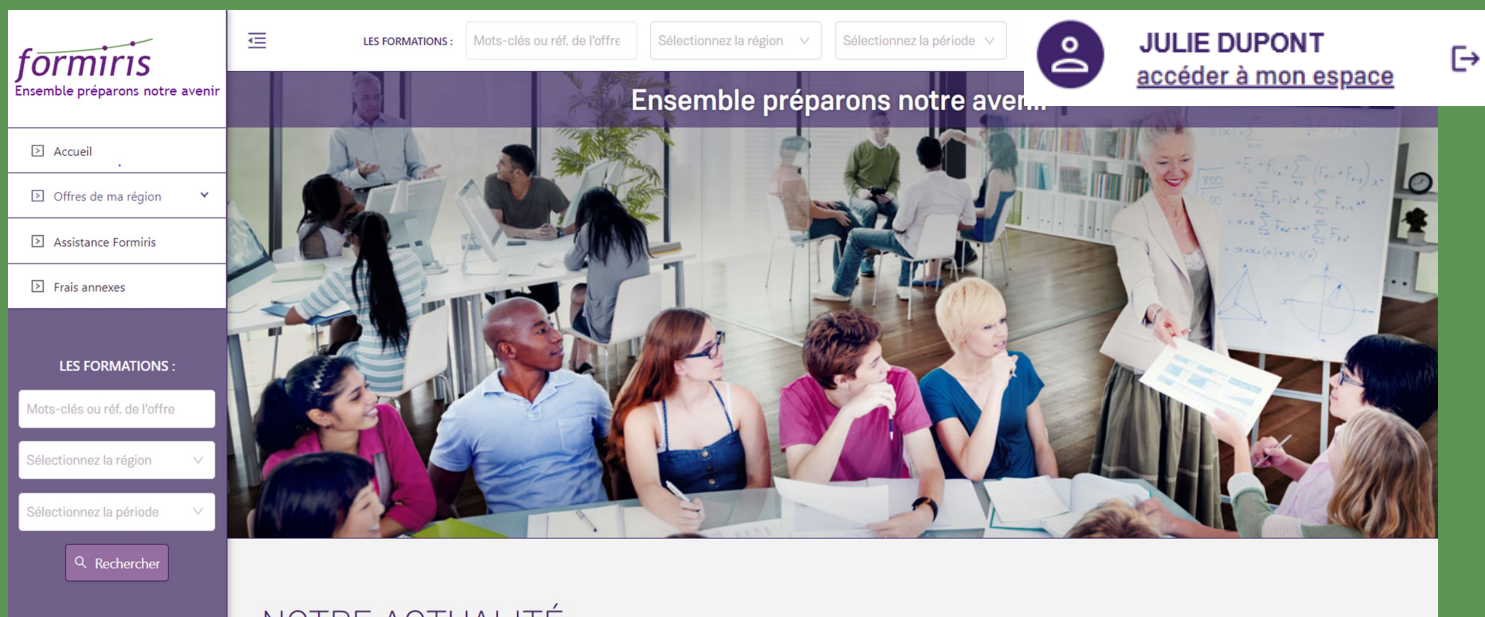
formiris
Ensemble préparons notre avenir

LES FORMATIONS : Mots-clés ou réf. de l'offre Sélectionnez la région Sélectionnez la période

JULIE DUPONT
accéder à mon espace

Ensemble préparons notre aven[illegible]

Accueil

Offres de ma région

Assistance Formiris

Frais annexes

LES FORMATIONS :

Mots-clés ou réf. de l'offre

Sélectionnez la région

Sélectionnez la période

Rechercher

NOTRE ACTUALITÉ